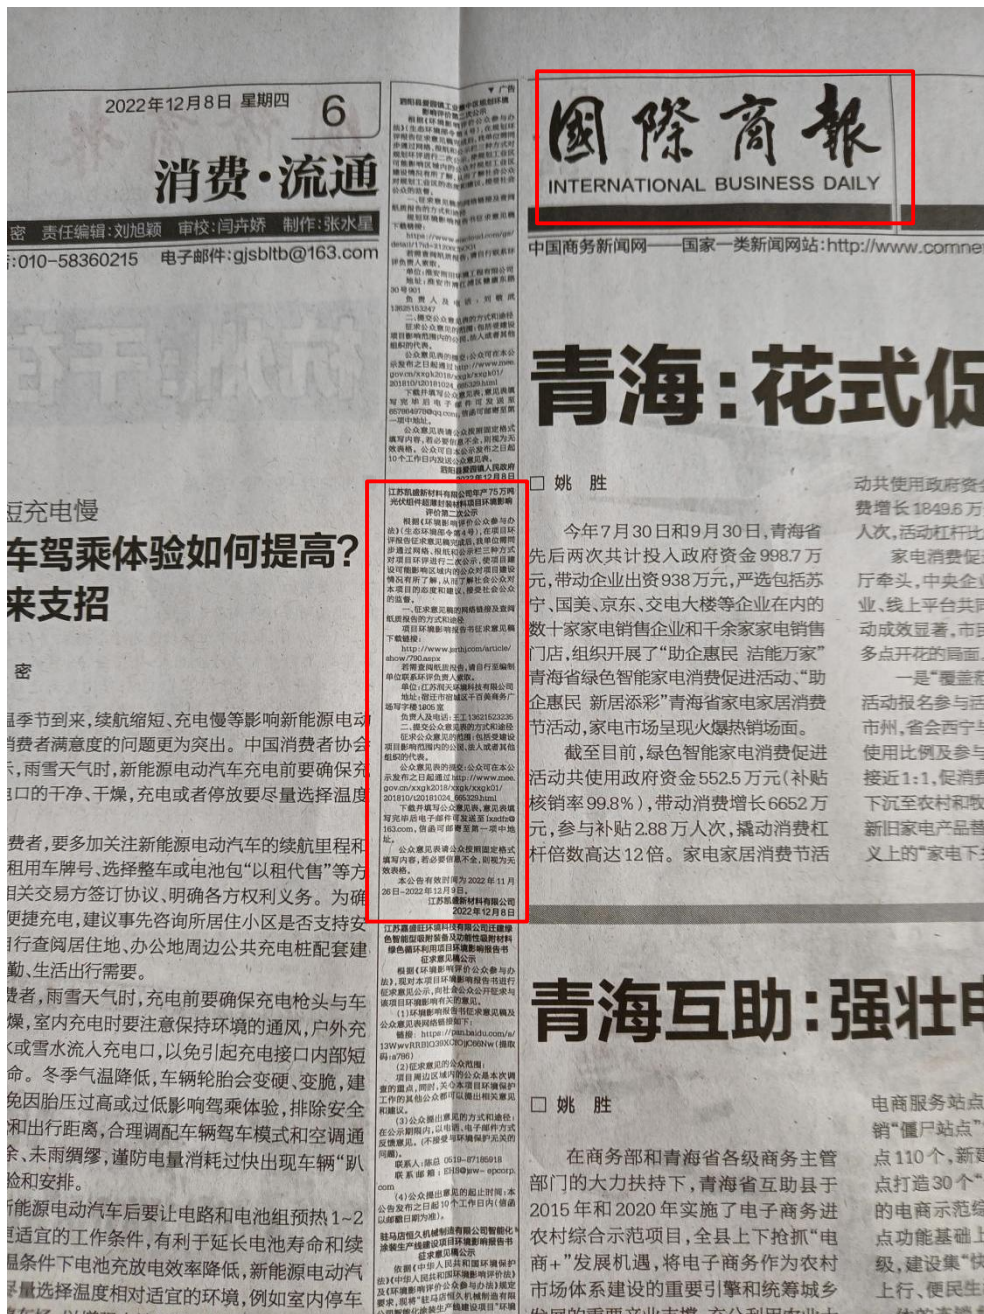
2022年12月8日 星期四 6

消费·流通

密 责任编辑:刘旭颖 审校:闫卉娇 制作:张水星

:010-58360215 电子邮件:gjsbltb@163.com

国際商報
INTERNATIONAL BUSINESS DAILY

中国商务新闻网——国家一类新闻网站:http://www.comne

青海:花式促

□ 姚 胜

今年7月30日和9月30日,青海省先后两次共计投入政府资金998.7万元,带动企业出资938万元,严选包括苏宁、国美、京东、交电大楼等企业在内的数十家家电销售企业和千余家家电销售门店,组织开展了"助企惠民 洁能万家"青海省绿色智能家电消费促进活动、"助企惠民 新居添彩"青海省家电家居消费节活动,家电市场呈现火爆热销场面。

截至目前,绿色智能家电消费促进活动共使用政府资金552.5万元(补贴核销率99.8%),带动消费增长6652万元,参与补贴2.88万人次,撬动消费杠杆倍数高达12倍。家电家居消费节活

动共使用政府资金
费增长1849.6万
人次,活动杠杆比
家电消费促
厅牵头,中央企
业、线上平台共
动成效显著,市
多点开花的局面
一是"覆盖
活动报名参与
市州,省会西宁
使用比例及参与
接近1:1,促消
下沉至农村和牧
新旧家电产品
义上的"家电下

豆充电慢
车驾乘体验如何提高?
来支招

密

温季节到来,续航缩短、充电慢等影响新能源电动消费者满意度的问题更为突出。中国消费者协会,雨雪天气时,新能源电动汽车充电前要确保充电口的干净、干燥,充电或者停放要尽量选择温度

费者,要多加关注新能源电动汽车的续航里程和租用车牌号、选择整车或电池包"以租代售"等方相关交易方签订协议、明确各方权利义务。为确便捷充电,建议事先咨询所居住小区是否支持安行查阅居住地、办公地周边公共充电桩配套建勤、生活出行需要。

费者,雨雪天气时,充电前要确保充电枪头与车燥,室内充电时要注意保持环境的通风,户外充或雪水流入充电口,以免引起充电接口内部短命。冬季气温降低,车辆轮胎会变硬、变脆,建免因胎压过高或过低影响驾乘体验,排除安全和出行距离,合理调配车辆驾车模式和空调通余、未雨绸缪,谨防电量消耗过快出现车辆"趴险和安排。

能源电动汽车后要让电路和电池组预热1~2适宜的工作条件,有利于延长电池寿命和续温条件下电池充放电效率降低,新能源电动汽量选择温度相对适宜的环境,例如室内停车

江苏凯盛新材料有限公司年产75万吨光伏组件超薄封装材料项目环境影响评价第二次公示
根据《环境影响评价公众参与办法》(生态环境部令第4号)的规定,现将本项目环境影响评价的有关信息进行第二次公示,征求公众意见。
一、征求意见稿的网络链接及查阅纸质报告的方式和途径
项目环境影响报告书征求意见稿下载链接:
http://www.jsrhjc.com/article/show/790.aspx
若需查阅纸质报告,请自行至编制单位联系环评负责人索取。
单位:江苏润天环境科技有限公司
地址:宿迁市宿城区
负责人及电话:王工 13621523235
二、征求意见的公众范围:包括受建设项目影响范围内的公民、法人或者其他组织的代表。
三、公众意见表的网络链接
公众意见表的提交:公众可在本公示发布之日起通过http://www.mee.gov.cn/xxgk2018/xxgk/xxgk01/201810/t20181024_665329.html
下载并填写公众意见表,意见表填写完毕后发送至邮箱
四、公众提出意见的方式和途径
公众意见表请以公众参与的方式,填写内容,若必要信息不全,则视为无效意见。
本公示有效时间为2022年11月26日—2022年12月9日。
江苏凯盛新材料有限公司
2022年12月8日

青海互助:强壮

□ 姚 胜

在商务部和青海省各级商务主管部门的大力扶持下,青海省互助县于2015年和2020年实施了电子商务进农村综合示范项目,全县上下抢抓"电商+"发展机遇,将电子商务作为农村市场体系建设的重要引擎和统筹城乡

电商服务站点
销"僵尸站点"
点110个,新
点打造30个
的电商示范
点功能基础
级,建设集"快
上行、便民生